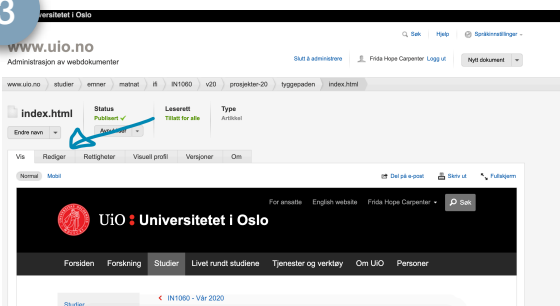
3

Universitetet i Oslo

Søk | Hjelp | Språkinnstillinger

www.uio.no
Administrasjon av webdokumenter

Slutt å administrere | Frida Hope Carpenter Logg ut | Nytt dokument

www.uio.no › studier › emner › matnat › ifi › IN1060 › v20 › prosjekter-20 › tyggepaden › index.html

index.html

Endre navn

Status
Publisert ✓
Avpubliser

Lesertt
Tillatt for alle

Type
Artikkel

Vis | Rediger | Rettigheter | Visuell profil | Versjoner | Om

Normal | Mobil

Del på e-post | Skriv ut | Fullskjerm

For ansatte | English website | Frida Hope Carpenter | Søk

UiO : Universitetet i Oslo

Forsiden | Forskning | Studier | Livet rundt studiene | Tjenester og verktøy | Om UiO | Personer

Studier

‹ IN1060 - Vår 2020